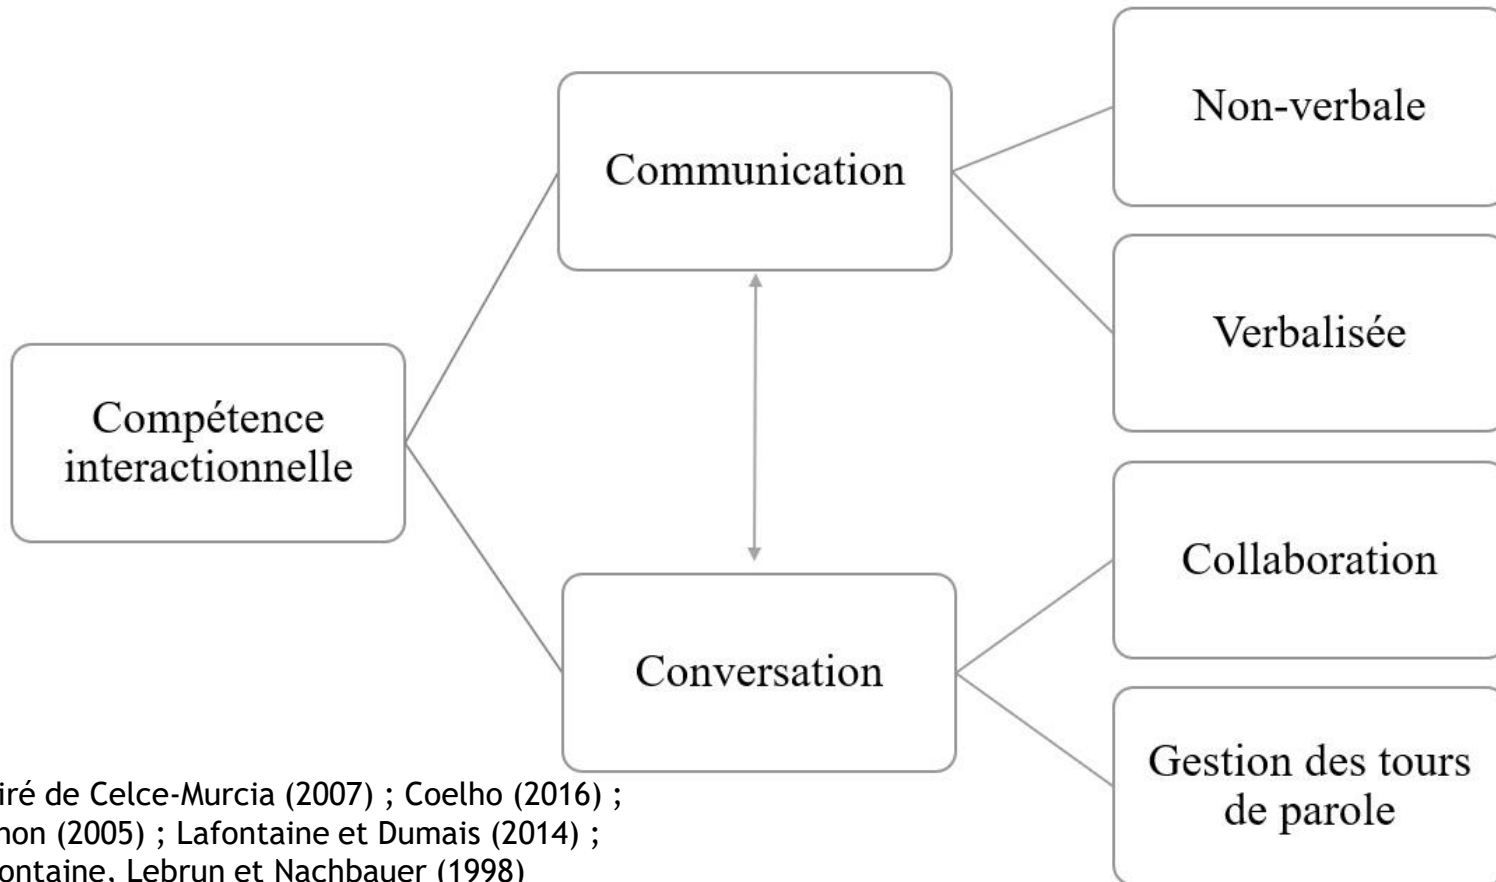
Compétence interactionnelle

Communication

Conversation

Non-verbale

Verbalisée

Collaboration

Gestion des tours de parole

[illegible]iré de Celce-Murcia (2007) ; Coelho (2016) ;
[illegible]hon (2005) ; Lafontaine et Dumais (2014) ;
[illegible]ontaine, Lebrun et Nachbauer (1998)